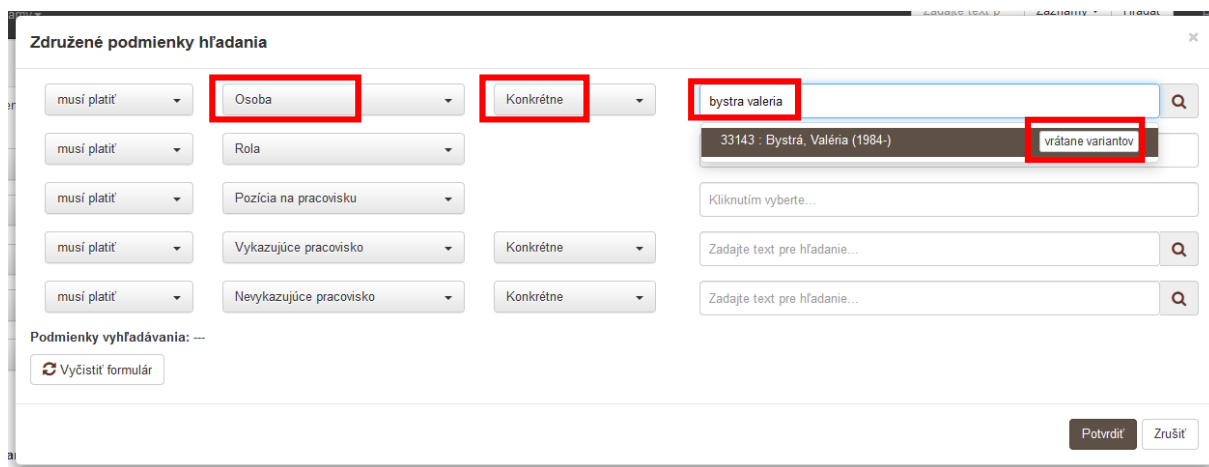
Združené podmienky hľadania

×

musí platiť

Osoba

Konkrétne

bystra valeria

33143 : Bystrá, Valéria (1984-)

vrátane variantov

musí platiť

Rola

musí platiť

Pozícia na pracovisku

Kliknutím vyberte...

musí platiť

Vykazujúce pracovisko

Konkrétne

Zadajte text pre hľadanie...

musí platiť

Nevykazujúce pracovisko

Konkrétne

Zadajte text pre hľadanie...

Podmienky vyhľadávania: ---

Vyčistiť formulár

Potvrdiť

Zrušiť